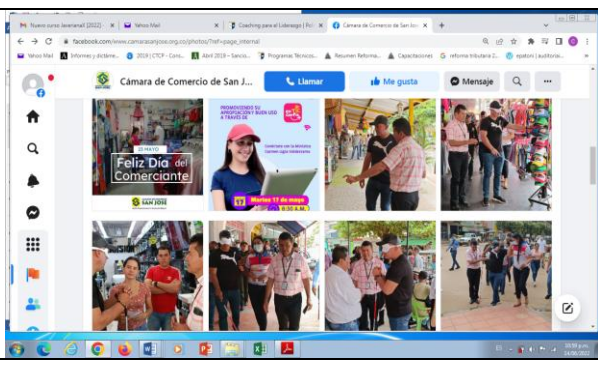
M Nuevo curso Javeriana® (2022) | Yahoo Mail | Coaching para el Liderazgo | Cámara de Comercio de San Jos

facebook.com/camaracomsanjose.org.co/photos/?ref=page_internal

Yahoo Mail | Informes y dictame... | 2019 | CTCP - Conta... | Abril 2019 – Sanció... | Programas Técnicos... | Resumen Reforma... | Capacitaciones | reforma tributaria 2... | epatoni | auditoria...

Cámara de Comercio de San J...

Llamar

Me gusta

Mensaje

10 MAYO

Feliz Día del Comerciante

SAN JOSE

PROMOCIONES SU AMPLIACIÓN Y BUEN USO A TRAVÉS DE

Martes 17 de mayo

8:30 A.M.

10:59 p.m.
24/05/2022